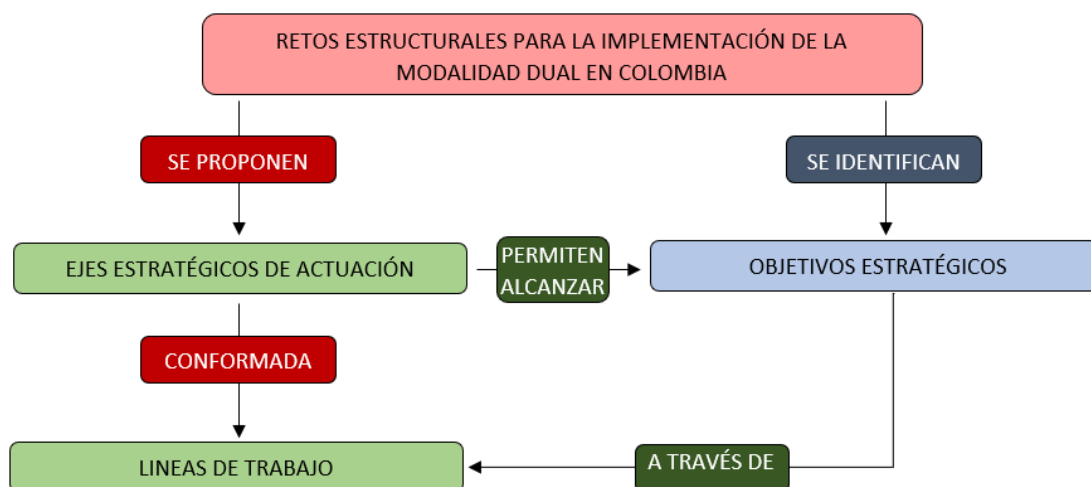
RETOS ESTRUCTURALES PARA LA IMPLEMENTACIÓN DE LA MODALIDAD DUAL EN COLOMBIA

SE PROPONEN

SE IDENTIFICAN

EJES ESTRATÉGICOS DE ACTUACIÓN

PERMITEN ALCANZAR

OBJETIVOS ESTRATÉGICOS

CONFORMADA

LINEAS DE TRABAJO

A TRAVÉS DE